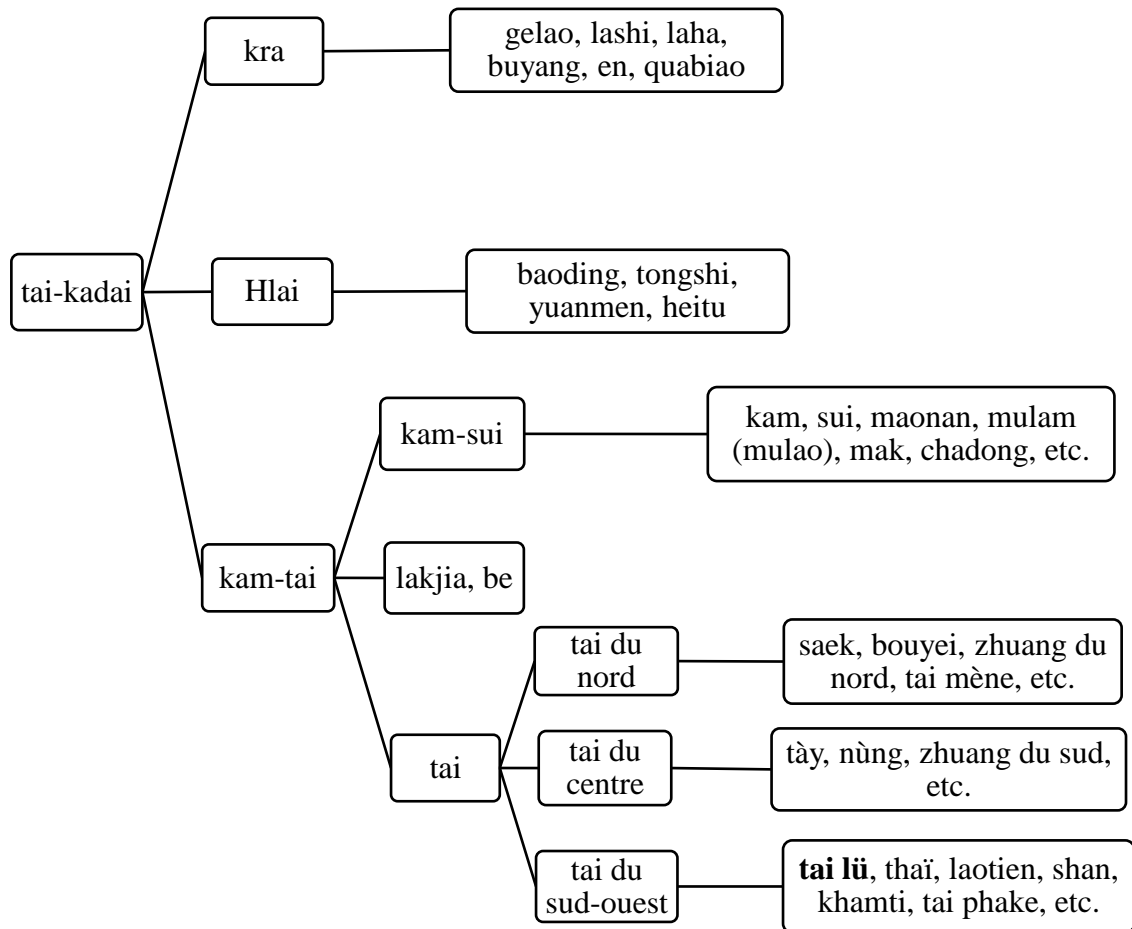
tai-kadai

kra

gelao, lashi, laha, buyang, en, quabiao

Hlai

baoding, tongshi, yuanmen, heitu

kam-tai

kam-sui

kam, sui, maonan, mulam (mulao), mak, chadong, etc.

lakjia, be

tai

tai du nord

saek, bouyei, zhuang du nord, tai mène, etc.

tai du centre

tày, nùng, zhuang du sud, etc.

tai du sud-ouest

**tai lü**, thaï, laotien, shan, khamti, tai phake, etc.